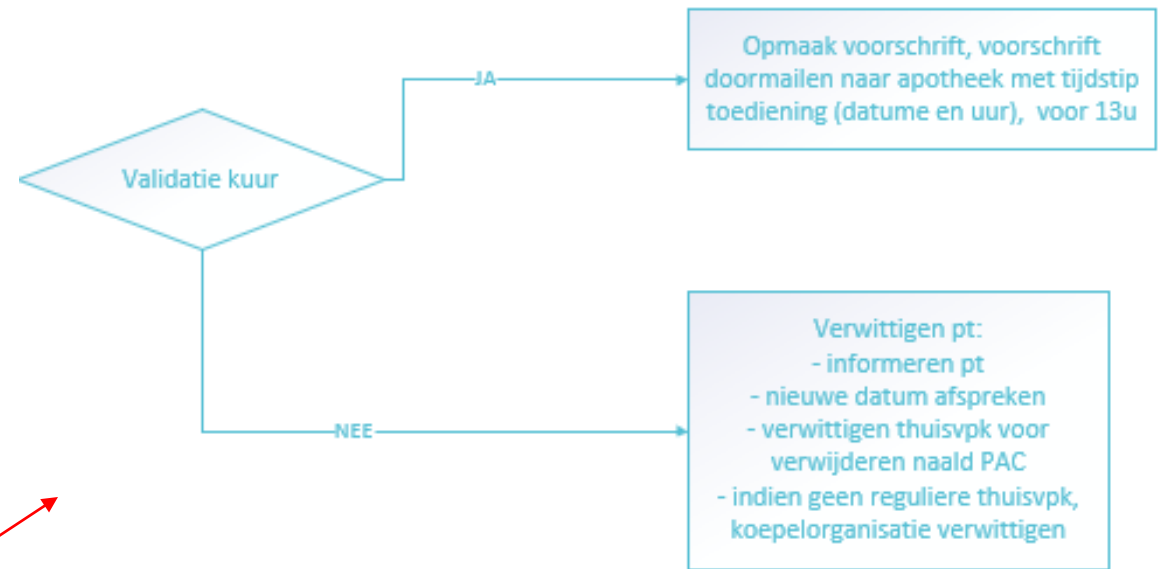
Validatie kuur

JA

Opmaak voorschrift, voorschrift doormailen naar apotheek met tijdstip toediening (datume en uur), voor 13u

NEE

Verwittigen pt:
- informeren pt
- nieuwe datum afspreken
- verwittigen thuisvpk voor verwijderen naald PAC
- indien geen reguliere thuisvpk, koepelorganisatie verwittigen